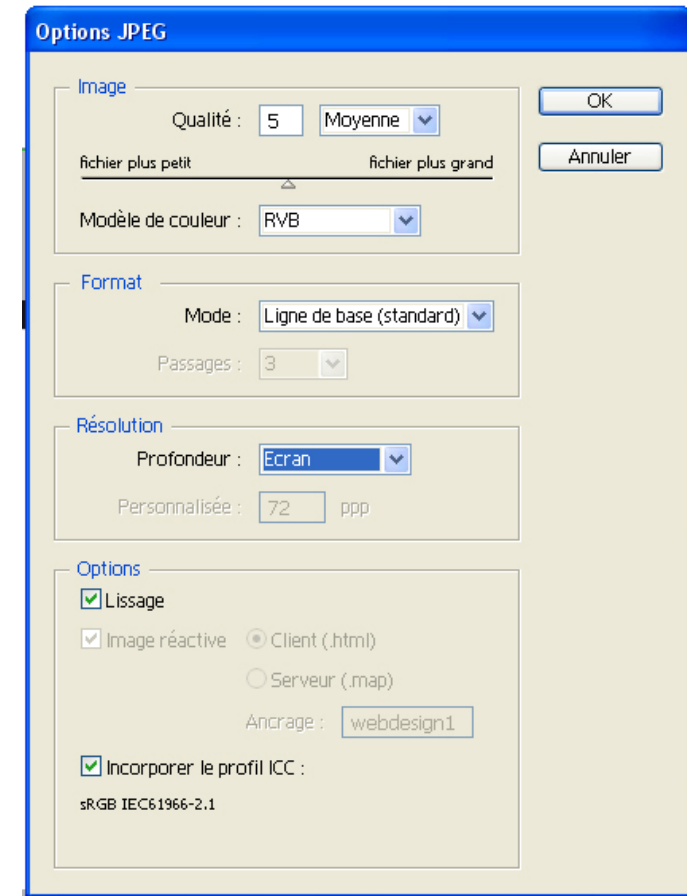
Options JPEG

Image

Qualité : 5 Moyenne

fichier plus petit fichier plus grand

Modèle de couleur : RVB

OK

Annuler

Format

Mode : Ligne de base (standard)

Passages : 3

Résolution

Profondeur : Ecran

Personnalisée : 72 ppp

Options

Lissage

Image réactive

Client (.html)

Serveur (.map)

Ancrage : webdesign1

Incorporer le profil ICC :

sRGB IEC61966-2.1